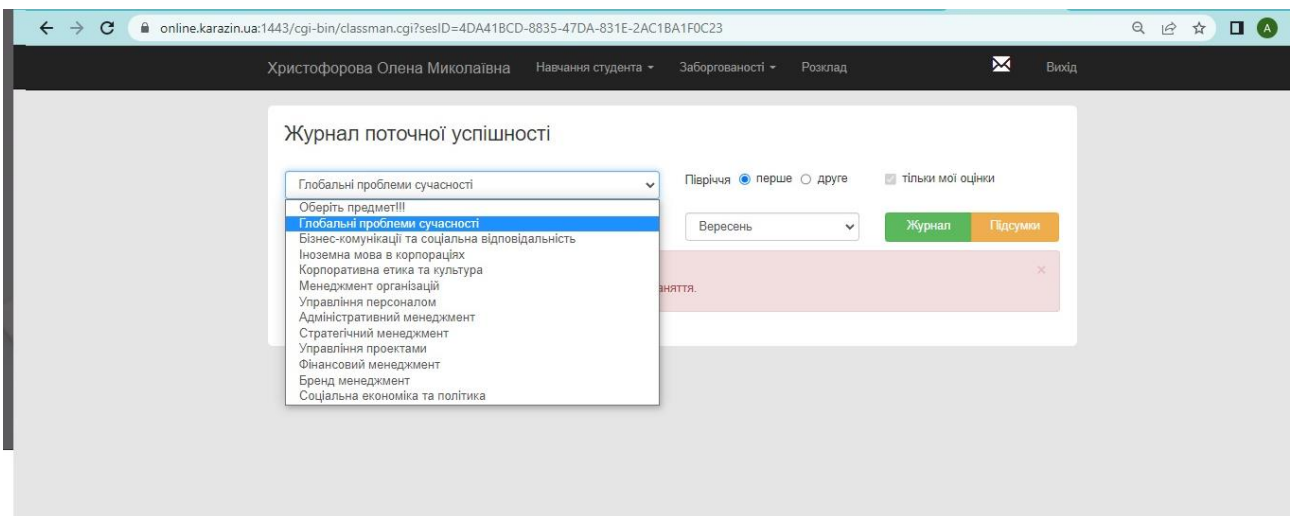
online.karazin.ua:1443/cgi-bin/classman.cgi?sesID=4DA41BCD-8835-47DA-831E-2AC1BA1F0C23

A

Христофорова Олена Миколаївна Навчання студента Заборгованості Розклад Вихід

Журнал поточної успішності

Глобальні проблеми сучасності

Півріччя перше друге

тільки мої оцінки

Оберіть предмет!!!
Глобальні проблеми сучасності
Бізнес-комунікації та соціальна відповідальність
Іноземна мова в корпораціях
Корпоративна етика та культура
Менеджмент організацій
Управління персоналом
Адміністративний менеджмент
Стратегічний менеджмент
Управління проектами
Фінансовий менеджмент
Бренд менеджмент
Соціальна економіка та політика

Вересень

Журнал

Підсумки

×

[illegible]няття.